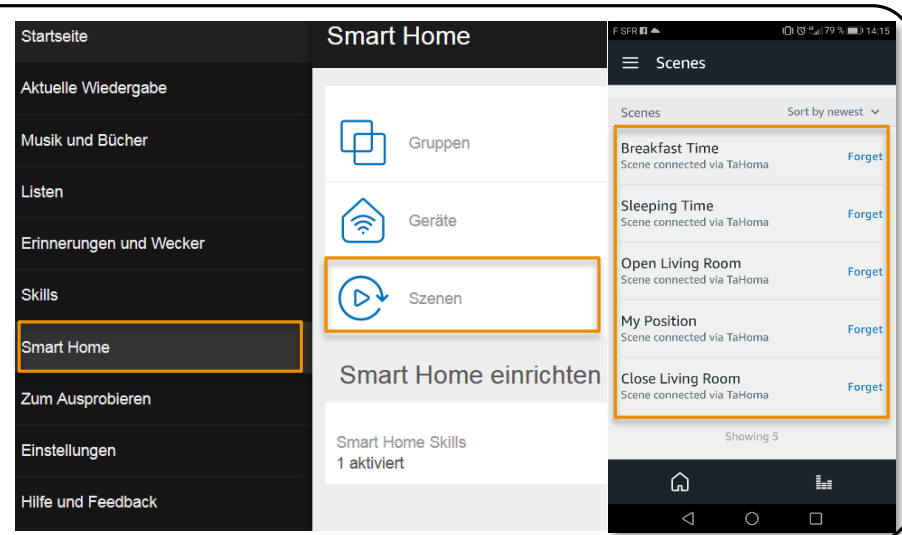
Startseite

Aktuelle Wiedergabe

Musik und Bücher

Listen

Erinnerungen und Wecker

Skills

Smart Home

Zum Ausprobieren

Einstellungen

Hilfe und Feedback

Smart Home

Gruppen

Geräte

Szenen

Smart Home einrichten

Smart Home Skills
1 aktiviert

F SFR 79 % 14:15

Scenes

Scenes Sort by newest

Breakfast Time
Scene connected via TaHoma
Forget

Sleeping Time
Scene connected via TaHoma
Forget

Open Living Room
Scene connected via TaHoma
Forget

My Position
Scene connected via TaHoma
Forget

Close Living Room
Scene connected via TaHoma
Forget

Showing 5